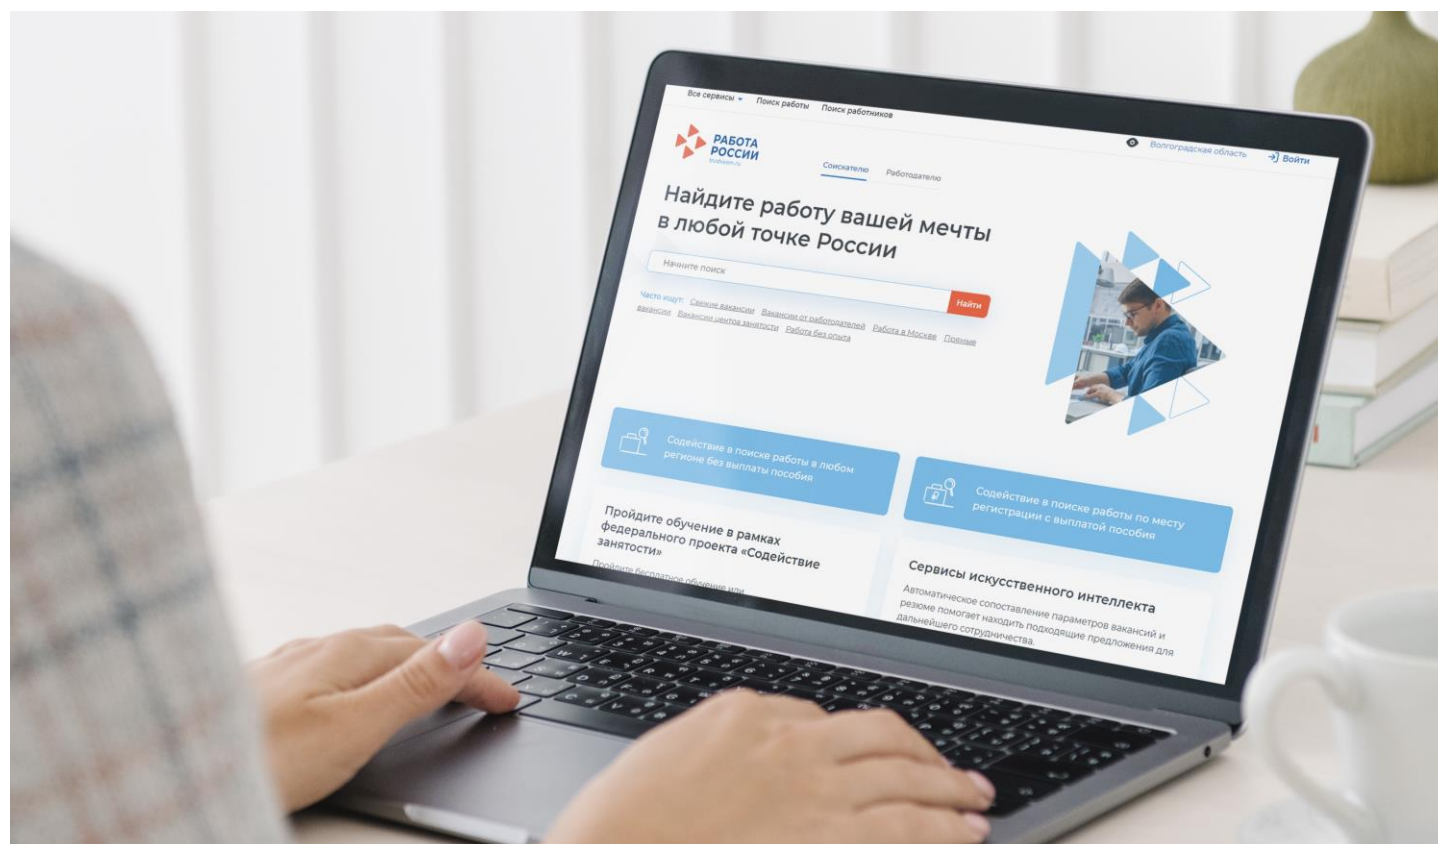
Все сервисы Поиск работы Поиск работников

РАБОТА РОССИИ trudvsem.ru

Волгоградская область Войти

Соискателю Работодателю

Найдите работу вашей мечты в любой точке России

Начните поиск

Найти

Часто ищут: Свежие вакансии Вакансии от работодателей Работа в Москве Прямые вакансии Вакансии центров занятости Работа без опыта

Содействие в поиске работы в любом регионе без выплаты пособия

Содействие в поиске работы по месту регистрации с выплатой пособия

Пройдите обучение в рамках федерального проекта «Содействие занятости»

Пройдите бесплатное обучение или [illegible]

Сервисы искусственного интеллекта

Автоматическое сопоставление параметров вакансий и резюме помогает находить подходящие предложения для дальнейшего сотрудничества.